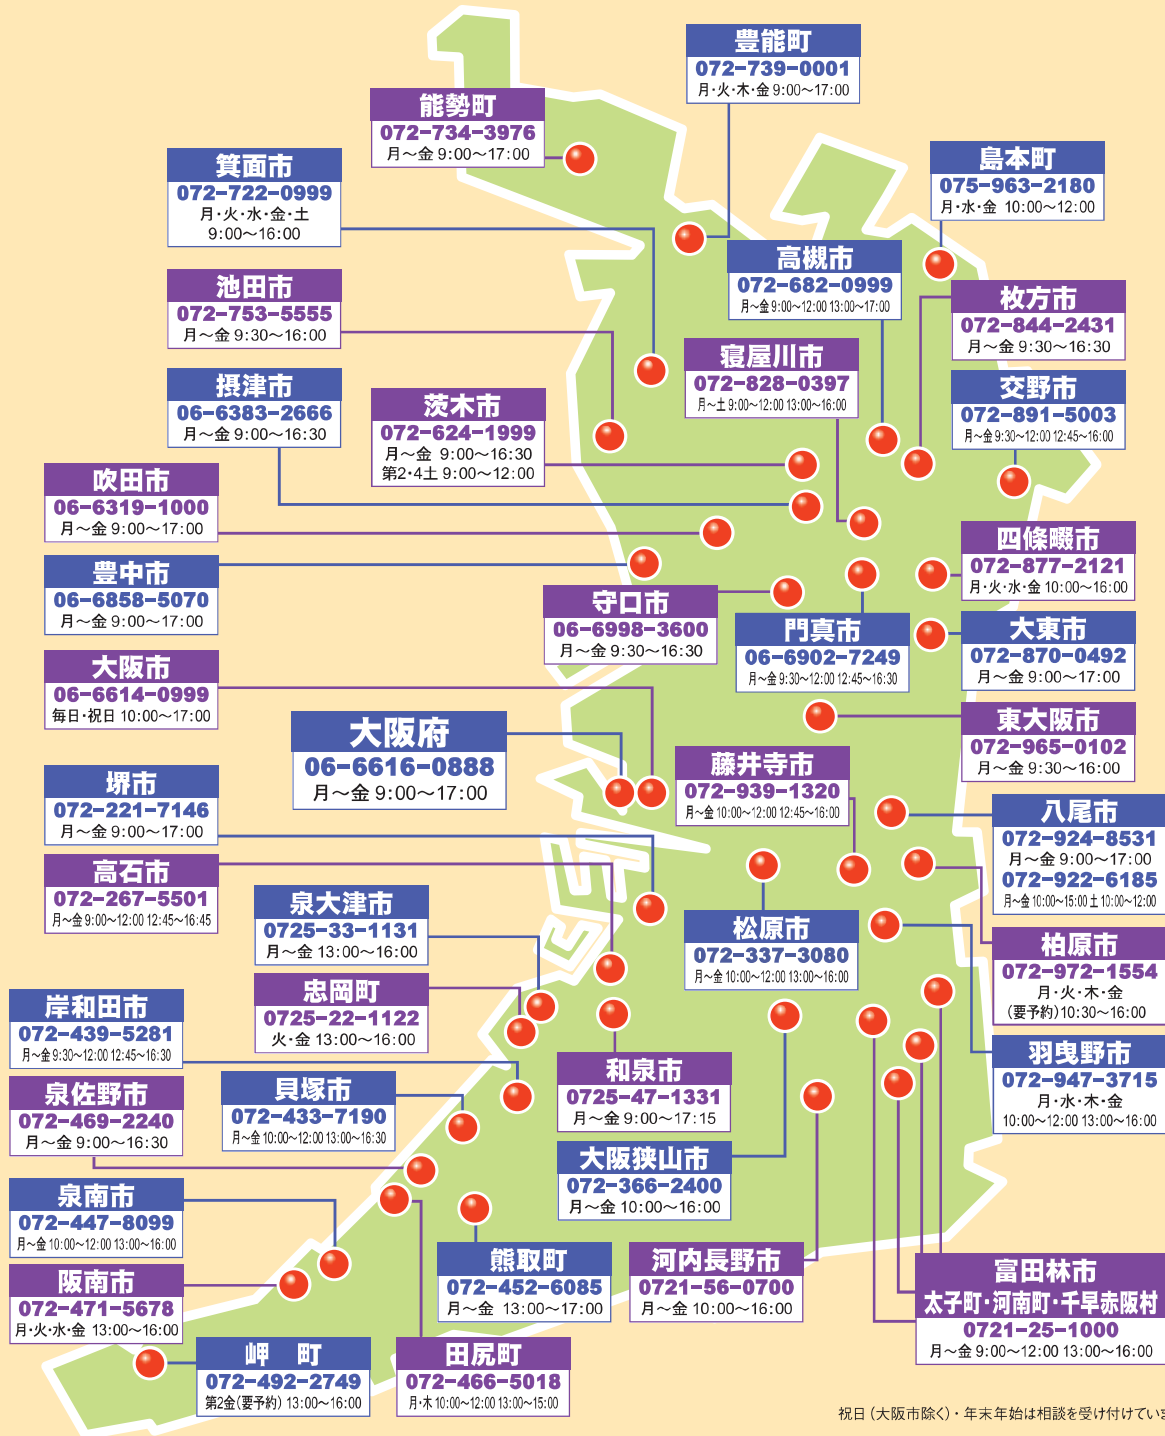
豊能町
072-739-0001
月･火･木･金 9:00～17:00

能勢町
072-734-3976
月～金 9:00～17:00

箕面市
072-722-0999
月･火･水･金･土 9:00～16:00

島本町
075-963-2180
月･水･金 10:00～12:00

高槻市
072-682-0999
月～金 9:00～12:00 13:00～17:00

池田市
072-753-5555
月～金 9:30～16:00

枚方市
072-844-2431
月～金 9:30～16:30

寝屋川市
072-828-0397
月～土 9:00～12:00 13:00～16:00

摂津市
06-6383-2666
月～金 9:00～16:30

茨木市
072-624-1999
月～金 9:00～16:30
第2･4土 9:00～12:00

交野市
072-891-5003
月～金 9:30～12:00 12:45～16:00

吹田市
06-6319-1000
月～金 9:00～17:00

四條畷市
072-877-2121
月･火･水･金 10:00～16:00

豊中市
06-6858-5070
月～金 9:00～17:00

守口市
06-6998-3600
月～金 9:30～16:30

門真市
06-6902-7249
月～金 9:30～12:00 12:45～16:30

大東市
072-870-0492
月～金 9:00～17:00

大阪市
06-6614-0999
毎日･祝日 10:00～17:00

大阪府
06-6616-0888
月～金 9:00～17:00

東大阪市
072-965-0102
月～金 9:30～16:00

藤井寺市
072-939-1320
月～金 10:00～12:00 12:45～16:00

堺市
072-221-7146
月～金 9:00～17:00

八尾市
072-924-8531
月～金 9:00～17:00
072-922-6185
月～金 10:00～15:00 土 10:00～12:00

高石市
072-267-5501
月～金 9:00～12:00 12:45～16:45

泉大津市
0725-33-1131
月～金 13:00～16:00

松原市
072-337-3080
月～金 10:00～12:00 13:00～16:00

柏原市
072-972-1554
月･火･木･金
(要予約) 10:30～16:00

岸和田市
072-439-5281
月～金 9:30～12:00 12:45～16:30

忠岡町
0725-22-1122
火･金 13:00～16:00

羽曳野市
072-947-3715
月･水･木･金
10:00～12:00 13:00～16:00

和泉市
0725-47-1331
月～金 9:00～17:15

泉佐野市
072-469-2240
月～金 9:00～16:30

貝塚市
072-433-7190
月～金 10:00～12:00 13:00～16:30

大阪狭山市
072-366-2400
月～金 10:00～16:00

泉南市
072-447-8099
月～金 10:00～12:00 13:00～16:00

熊取町
072-452-6085
月～金 13:00～17:00

河内長野市
0721-56-0700
月～金 10:00～16:00

富田林市
太子町･河南町･千早赤阪村
0721-25-1000
月～金 9:00～12:00 13:00～16:00

阪南市
072-471-5678
月･火･水･金 13:00～16:00

岬 町
072-492-2749
第2金(要予約) 13:00～16:00

田尻町
072-466-5018
月･木 10:00～12:00 13:00～15:00

祝日（大阪市除く）・年末年始は相談を受け付けてい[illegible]